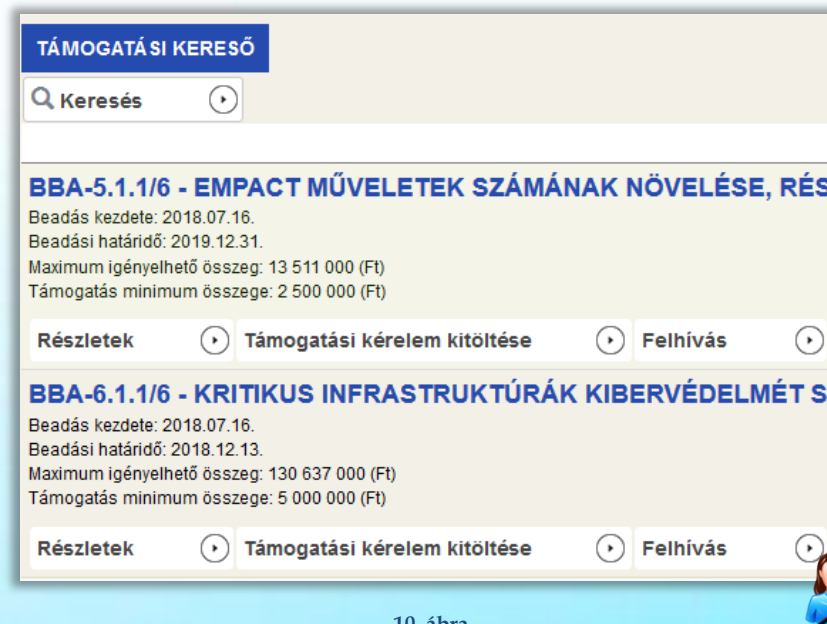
TÁMOGATÁSI KERESŐ

Keresés

BBA-5.1.1/6 - EMPACT MŰVELETEK SZÁMÁNAK NÖVELÉSE, RÉS

Beadás kezdete: 2018.07.16.
Beadási határidő: 2019.12.31.
Maximum igényelhető összeg: 13 511 000 (Ft)
Támogatás minimum összege: 2 500 000 (Ft)

Részletek | Támogatási kérelem kitöltése | Felhívás

BBA-6.1.1/6 - KRITIKUS INFRASTRUKTÚRÁK KIBERVÉDELMÉT S

Beadás kezdete: 2018.07.16.
Beadási határidő: 2018.12.13.
Maximum igényelhető összeg: 130 637 000 (Ft)
Támogatás minimum összege: 5 000 000 (Ft)

Részletek | Támogatási kérelem kitöltése | Felhívás

10. ábra